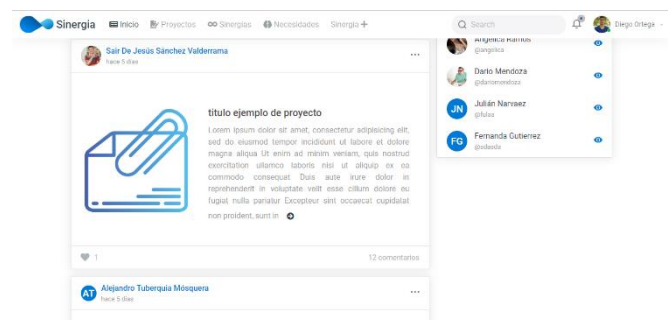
Sinergia Inicio Proyectos Sinergias Necesidades Sinergia +

Search

Diego Ortega

Sair De Jesús Sánchez Valderrama
hace 5 días

...

título ejemplo de proyecto

Lorem ipsum dolor sit amet, consectetur adipisicing elit, sed do eiusmod tempor incididunt ut labore et dolore magna aliqua Ut enim ad minim veniam, quis nostrud exercitation ullamco laboris nisi ut aliquip ex ea commodo consequat. Duis aute irure dolor in reprehenderit in voluptate velit esse cillum dolore eu fugiat nulla pariatur Excepteur sint occaecat cupidatat non proident, sunt in

1

12 comentarios

Angelica Ramos
@angelica

Dario Mendoza
@dariomendoza

JN
Julián Narvaez
@fulas

FG
Fernanda Gutierrez
@sdaeda

AT
Alejandro Tuberquia Mosquera
hace 5 días

...